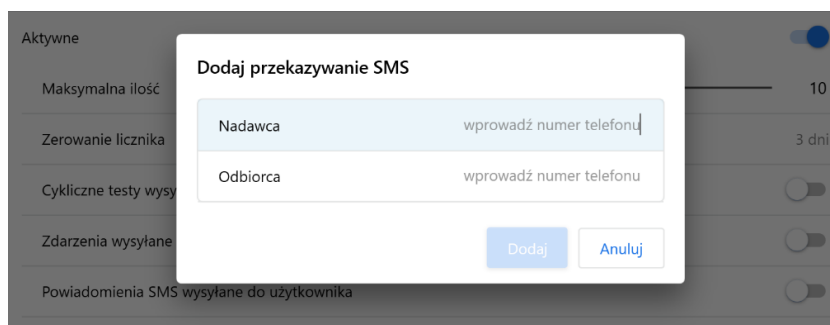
Aktywne

Maksymalna ilość

10

Zerowanie licznika

3 dni

Cykliczne testy wysy

Zdarzenia wysyłane

Powiadomienia SMS wysyłane do użytkownika

Dodaj przekazywanie SMS

Nadawca

wprowadź numer telefonu

Odbiorca

wprowadź numer telefonu

Dodaj

Anuluj